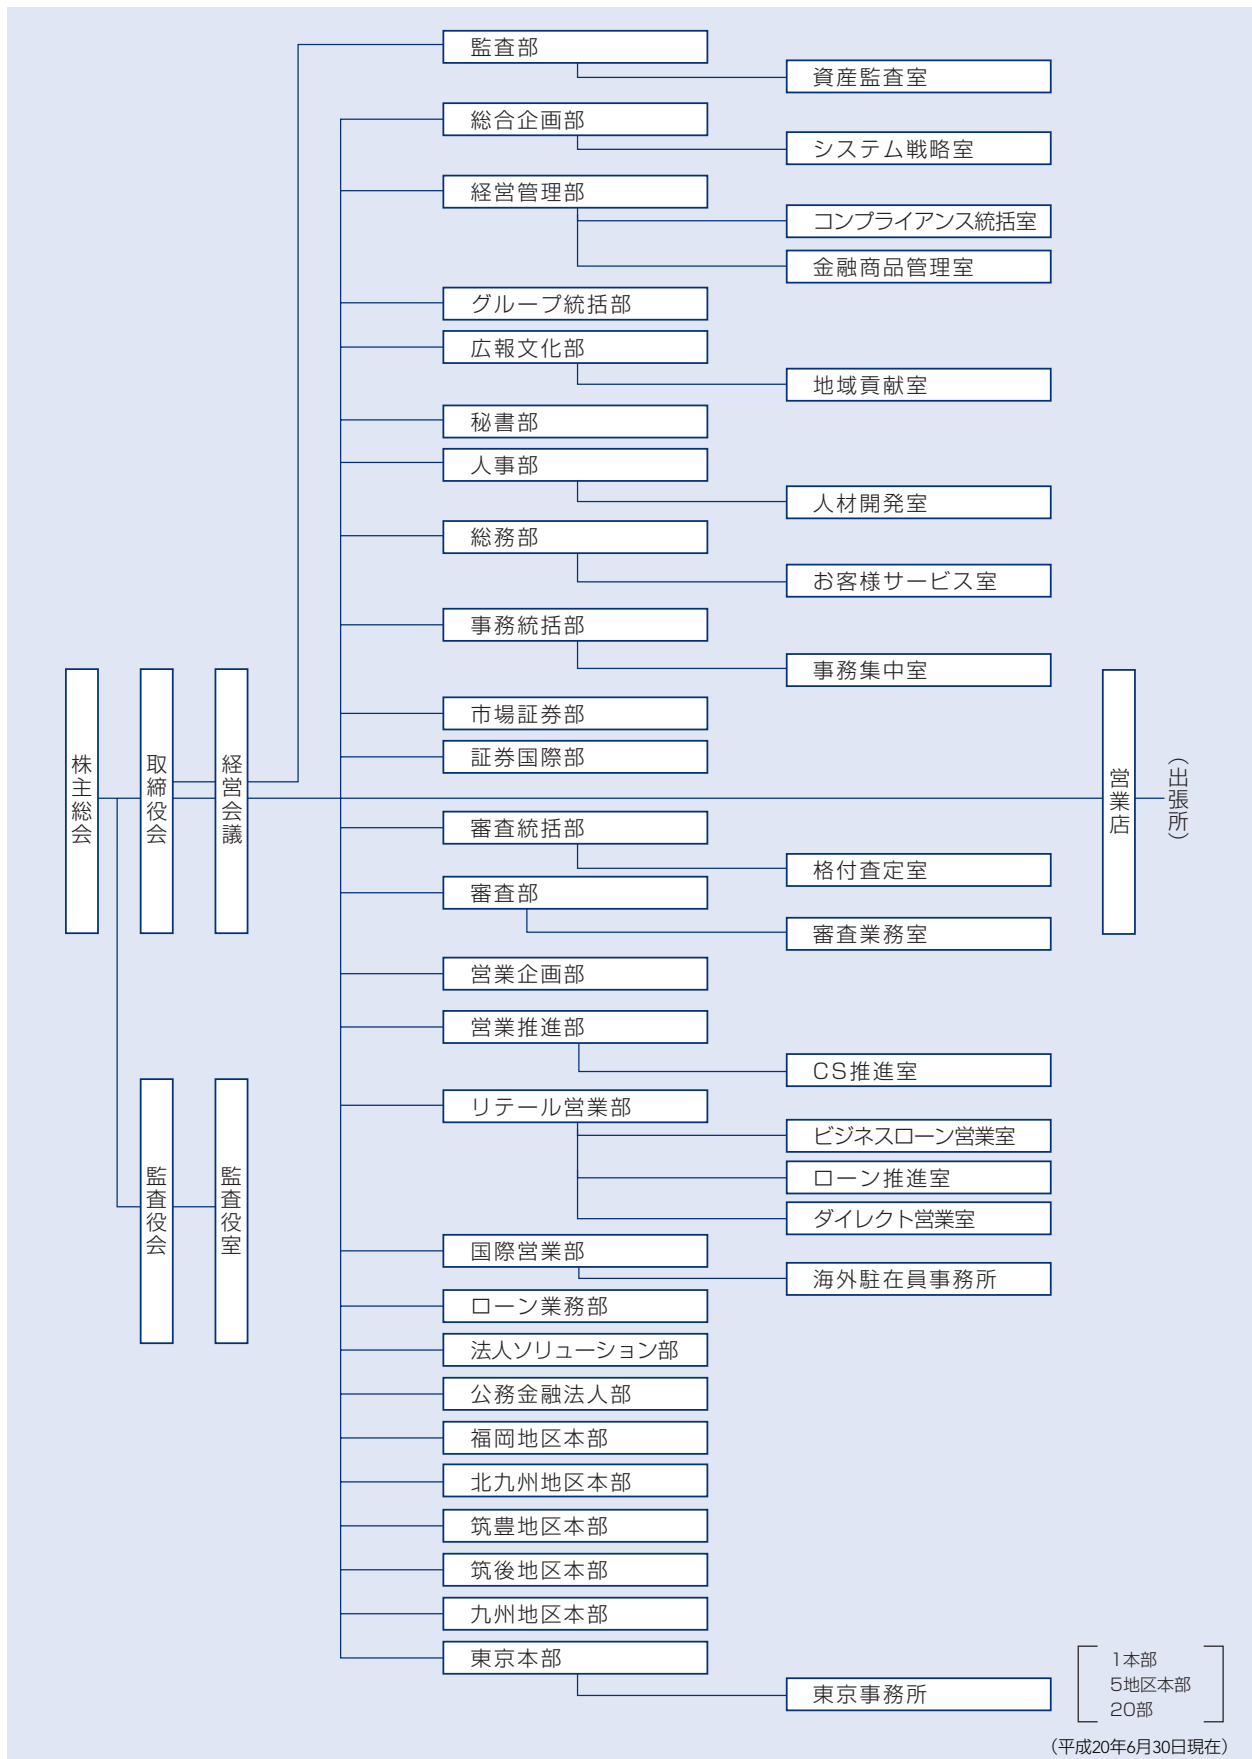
株主総会

取締役会

経営会議

監査役会

監査役室

監査部
資産監査室
総合企画部
システム戦略室
経営管理部
コンプライアンス統括室
金融商品管理室
グループ統括部
広報文化部
地域貢献室
秘書部
人事部
人材開発室
総務部
お客様サービス室
事務統括部
事務集中室
市場証券部
証券国際部
審査統括部
格付査定室
審査部
審査業務室
営業企画部
営業推進部
CS推進室
リテール営業部
ビジネスローン営業室
ローン推進室
ダイレクト営業室
国際営業部
海外駐在員事務所
ローン業務部
法人ソリューション部
公務金融法人部
福岡地区本部
北九州地区本部
筑豊地区本部
筑後地区本部
九州地区本部
東京本部
東京事務所

営業店

(出張所)

1本部
5地区本部
20部

(平成20年6月30日現在)